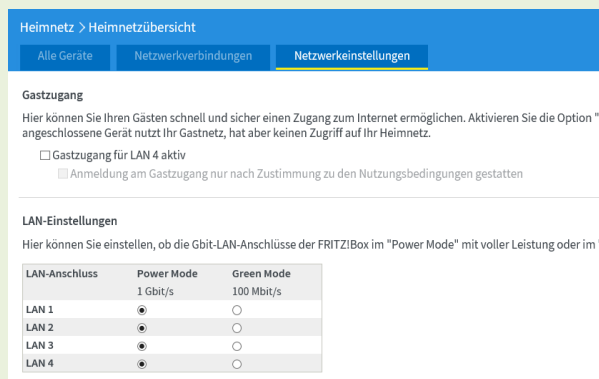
Heimnetz > Heimnetzübersicht

Alle Geräte | Netzwerkverbindungen | Netzwerkeinstellungen

Gastzugang

Hier können Sie Ihren Gästen schnell und sicher einen Zugang zum Internet ermöglichen. Aktivieren Sie die Option " angeschlossene Gerät nutzt Ihr Gastnetz, hat aber keinen Zugriff auf Ihr Heimnetz.

☐ Gastzugang für LAN 4 aktiv

☐ Anmeldung am Gastzugang nur nach Zustimmung zu den Nutzungsbedingungen gestatten

LAN-Einstellungen

Hier können Sie einstellen, ob die Gbit-LAN-Anschlüsse der FRITZ!Box im "Power Mode" mit voller Leistung oder im

| LAN-Anschluss | Power Mode<br>1 Gbit/s | Green Mode<br>100 Mbit/s |
|---|---|---|
| LAN 1 | ◉ | ○ |
| LAN 2 | ◉ | ○ |
| LAN 3 | ◉ | ○ |
| LAN 4 | ◉ | ○ |